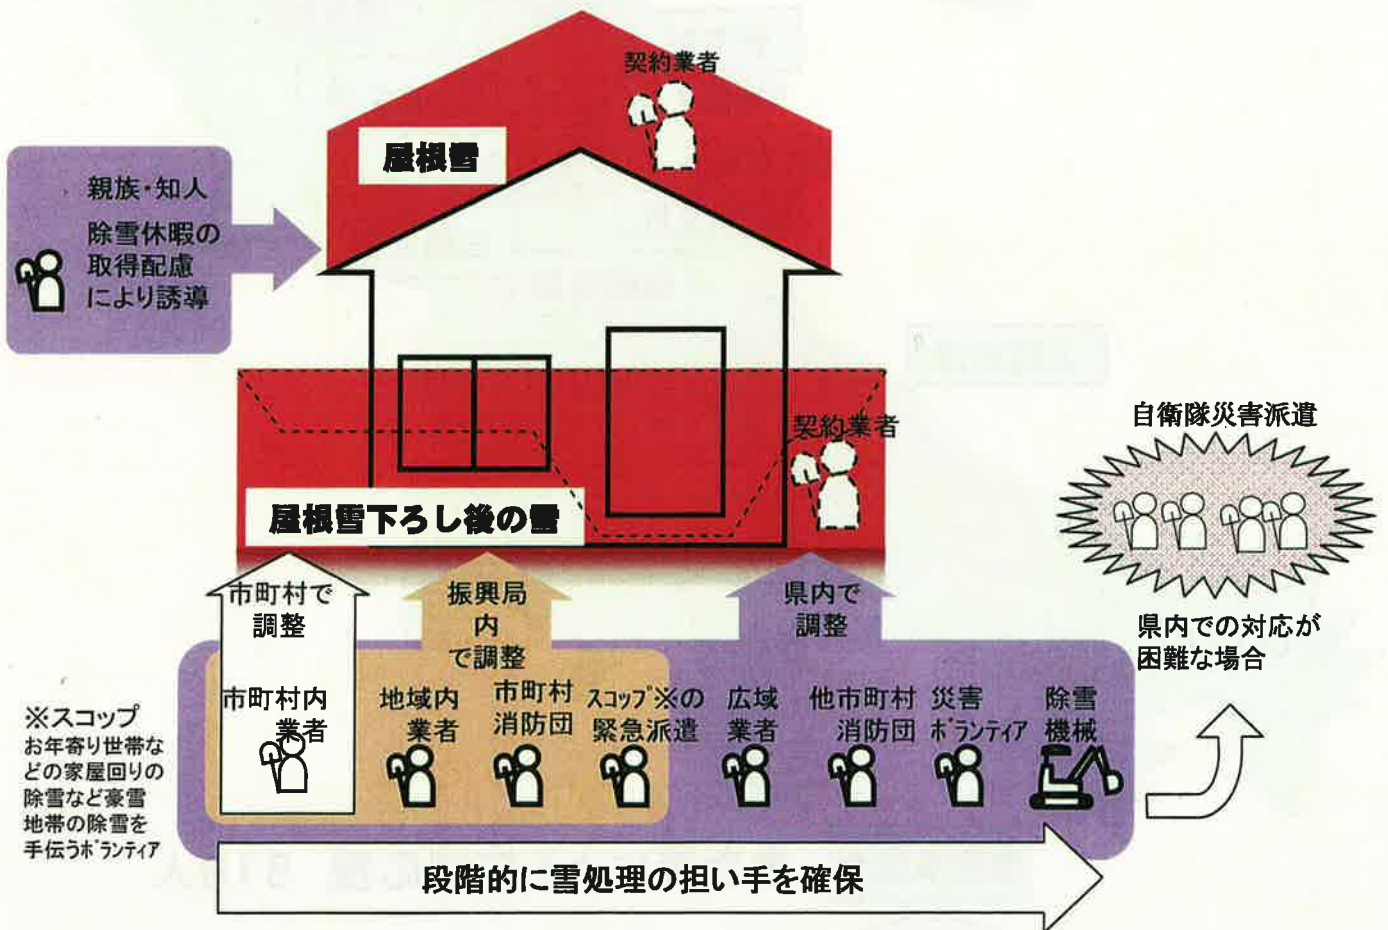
契約業者

屋根雪

親族・知人
除雪休暇の取得配慮により誘導

契約業者

屋根雪下ろし後の雪

自衛隊災害派遣

市町村で調整

振興局内で調整

県内で調整

県内での対応が困難な場合

※スコップ
お年寄り世帯などの家屋回りの除雪など豪雪地帯の除雪を手伝うボランティア

市町村内業者

地域内業者

市町村消防団

スコップ※の緊急派遣

広域業者

他市町村消防団

災害ボランティア

除雪機械

段階的に雪処理の担い手を確保